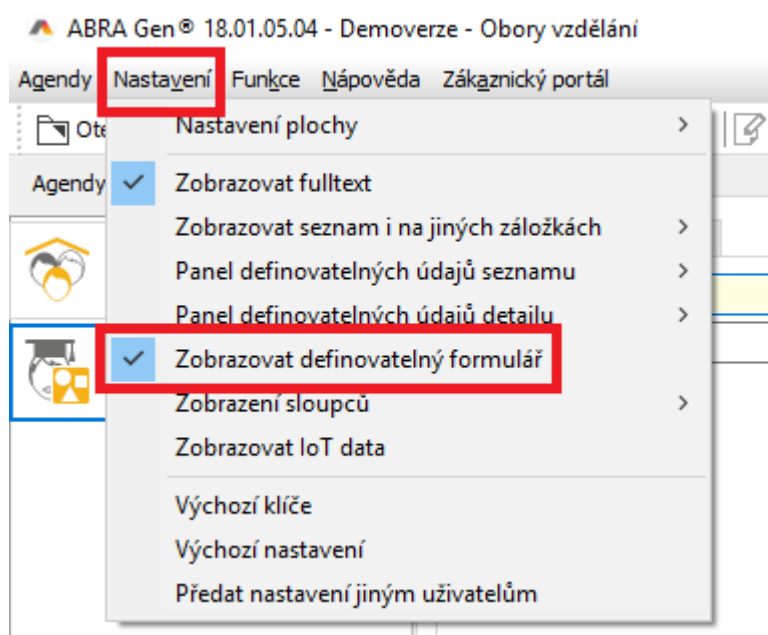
ABRA Gen® 18.01.05.04 - Demoverze - Obory vzdělání

Agendy Nastavení Funkce Nápověda Zákaznický portál

Ote

Agendy

Nastavení plochy

Zobrazovat fulltext

Zobrazovat seznam i na jiných záložkách

Panel definovatelných údajů seznamu

Panel definovatelných údajů detailu

Zobrazovat definovatelný formulář

Zobrazení sloupců

Zobrazovat IoT data

Výchozí klíče

Výchozí nastavení

Předat nastavení jiným uživatelům